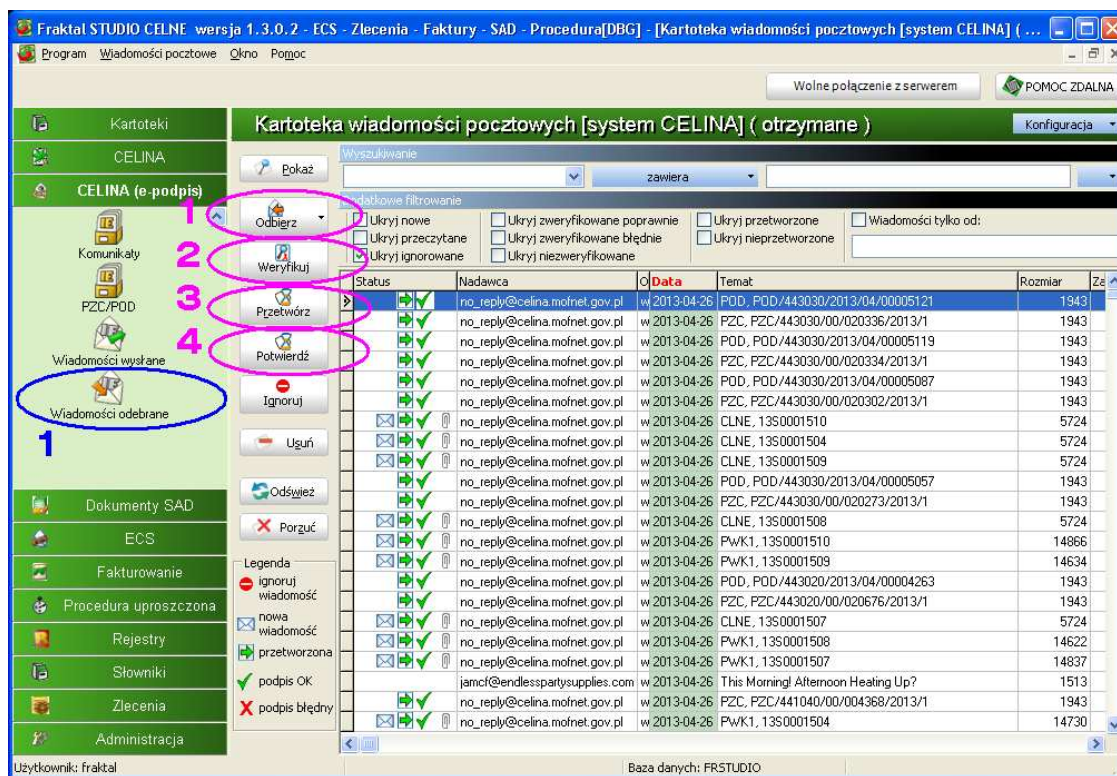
Fraktal STUDIO CELNE wersja 1.3.0.2 - ECS - Zlecenia - Faktury - SAD - Procedura[DBG] - [Kartoteka wiadomości pocztowych [system CELINA] ( ...

Program Wiadomości pocztowe Okno Pomoc

Wolne połączenie z serwerem
POMOC ZDALNA

Kartoteki
CELINA
CELINA (e-podpis)
Komunikaty
PZC/POD
Wiadomości wysłane
Wiadomości odebrane
1

Dokumenty SAD
ECS
Fakturowanie
Procedura uproszczona
Rejestry
Słowniki
Zlecenia
Administracja

Kartoteka wiadomości pocztowych [system CELINA] ( otrzymane )
Konfiguracja

Pokaż
1 Odbierz
2 Weryfikuj
3 Przetwórz
4 Potwierdź
Ignoruj
Usuń
Odśwież
Porzuć

Legenda
ignoruj wiadomość
nowa wiadomość
przetworzona
podpis OK
podpis błędny

Wyszukiwanie
zawiera
Dodatkowe filtrowanie
Ukryj nowe
Ukryj przeczytane
Ukryj ignorowane
Ukryj zweryfikowane poprawnie
Ukryj zweryfikowane błędnie
Ukryj niezweryfikowane
Ukryj przetworzone
Ukryj nieprzetworzone
Wiadomości tylko od:

| Status | Nadawca | O | Data | Temat | Rozmiar | Za |
|---|---|---|---|---|---|---|
| | no_reply@celina.mofnet.gov.pl | w | 2013-04-26 | POD, POD/443030/2013/04/00005121 | 1943 | |
| | no_reply@celina.mofnet.gov.pl | w | 2013-04-26 | PZC, PZC/443030/00/020336/2013/1 | 1943 | |
| | no_reply@celina.mofnet.gov.pl | w | 2013-04-26 | POD, POD/443030/2013/04/00005119 | 1943 | |
| | no_reply@celina.mofnet.gov.pl | w | 2013-04-26 | PZC, PZC/443030/00/020334/2013/1 | 1943 | |
| | no_reply@celina.mofnet.gov.pl | w | 2013-04-26 | POD, POD/443030/2013/04/00005087 | 1943 | |
| | no_reply@celina.mofnet.gov.pl | w | 2013-04-26 | PZC, PZC/443030/00/020302/2013/1 | 1943 | |
| | no_reply@celina.mofnet.gov.pl | w | 2013-04-26 | CLNE, 13S0001510 | 5724 | |
| | no_reply@celina.mofnet.gov.pl | w | 2013-04-26 | CLNE, 13S0001504 | 5724 | |
| | no_reply@celina.mofnet.gov.pl | w | 2013-04-26 | CLNE, 13S0001509 | 5724 | |
| | no_reply@celina.mofnet.gov.pl | w | 2013-04-26 | POD, POD/443030/2013/04/00005057 | 1943 | |
| | no_reply@celina.mofnet.gov.pl | w | 2013-04-26 | PZC, PZC/443030/00/020273/2013/1 | 1943 | |
| | no_reply@celina.mofnet.gov.pl | w | 2013-04-26 | CLNE, 13S0001508 | 5724 | |
| | no_reply@celina.mofnet.gov.pl | w | 2013-04-26 | PWK1, 13S0001510 | 14866 | |
| | no_reply@celina.mofnet.gov.pl | w | 2013-04-26 | PWK1, 13S0001509 | 14634 | |
| | no_reply@celina.mofnet.gov.pl | w | 2013-04-26 | POD, POD/443020/2013/04/00004263 | 1943 | |
| | no_reply@celina.mofnet.gov.pl | w | 2013-04-26 | PZC, PZC/443020/00/020676/2013/1 | 1943 | |
| | no_reply@celina.mofnet.gov.pl | w | 2013-04-26 | CLNE, 13S0001507 | 5724 | |
| | no_reply@celina.mofnet.gov.pl | w | 2013-04-26 | PWK1, 13S0001508 | 14622 | |
| | no_reply@celina.mofnet.gov.pl | w | 2013-04-26 | PWK1, 13S0001507 | 14837 | |
| | jamcf@endlesspartysupplies.com | w | 2013-04-26 | This Morning! Afternoon Heating Up? | 1513 | |
| | no_reply@celina.mofnet.gov.pl | w | 2013-04-26 | PZC, PZC/441040/00/004368/2013/1 | 1943 | |
| | no_reply@celina.mofnet.gov.pl | w | 2013-04-26 | PWK1, 13S0001504 | 14730 | |

Użytkownik: fraktal
Baza danych: FRSTUDIO